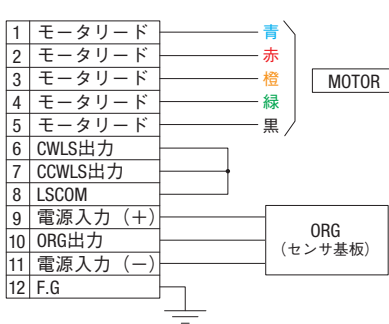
| | |
|---|---|
| 1 | モータリード |
| 2 | モータリード |
| 3 | モータリード |
| 4 | モータリード |
| 5 | モータリード |
| 6 | CWLS出力 |
| 7 | CCWLS出力 |
| 8 | LSCOM |
| 9 | 電源入力（+） |
| 10 | ORG出力 |
| 11 | 電源入力（−） |
| 12 | F.G |

青
赤
橙
緑
黒

MOTOR

ORG
（センサ基板）